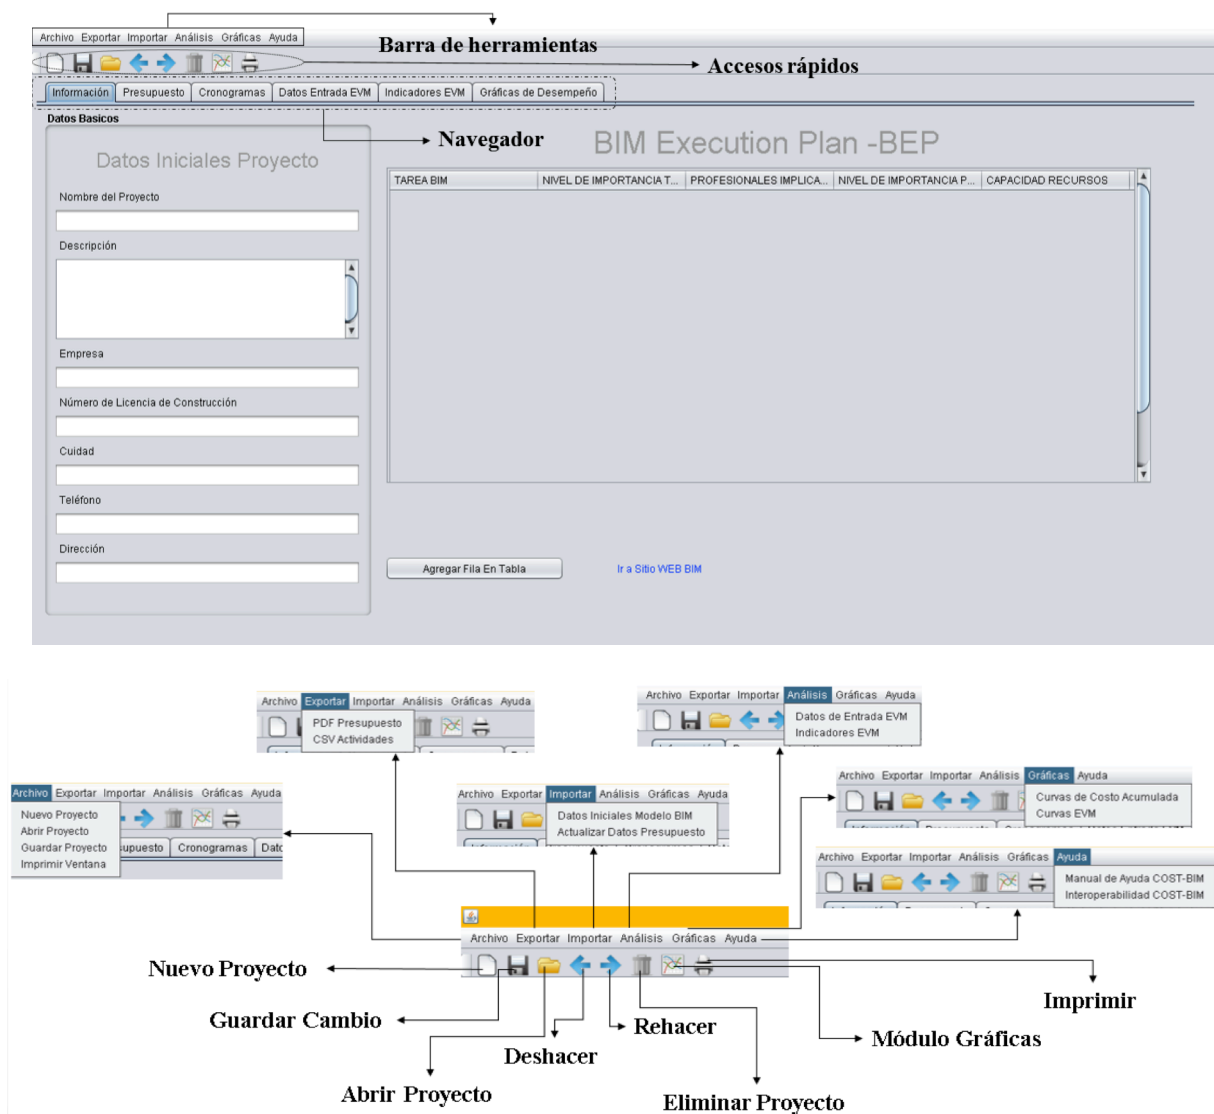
Archivo Exportar Importar Análisis Gráficas Ayuda

Barra de herramientas

Accesos rápidos

Información | Presupuesto | Cronogramas | Datos Entrada EVM | Indicadores EVM | Gráficas de Desempeño

Datos Basicos

Navegador

BIM Execution Plan -BEP

Datos Iniciales Proyecto

Nombre del Proyecto

Descripción

Empresa

Número de Licencia de Construcción

Cuidad

Teléfono

Dirección

| TAREA BIM | NIVEL DE IMPORTANCIA T... | PROFESIONALES IMPLICA... | NIVEL DE IMPORTANCIA P... | CAPACIDAD RECURSOS |
|---|---|---|---|---|

Agregar Fila En Tabla

Ir a Sitio WEB BIM

Archivo Exportar Importar Análisis Gráficas Ayuda
PDF Presupuesto
CSV Actividades

Archivo Exportar Importar Análisis Gráficas Ayuda
Datos de Entrada EVM
Indicadores EVM

Archivo Exportar Importar Análisis Gráficas Ayuda
Nuevo Proyecto
Abrir Proyecto
Guardar Proyecto
Imprimir Ventana
upuesto Cronogramas Datc

Archivo Exportar Importar Análisis Gráficas Ayuda
Datos Iniciales Modelo BIM
Actualizar Datos Presupuesto

Archivo Exportar Importar Análisis Gráficas Ayuda
Curvas de Costo Acumulada
Curvas EVM

Archivo Exportar Importar Análisis Gráficas Ayuda
Manual de Ayuda COST-BIM
Interoperabilidad COST-BIM

Archivo Exportar Importar Análisis Gráficas Ayuda

Nuevo Proyecto

Imprimir

Guardar Cambio

Rehacer

Módulo Gráficas

Deshacer

Abrir Proyecto

Eliminar Proyecto